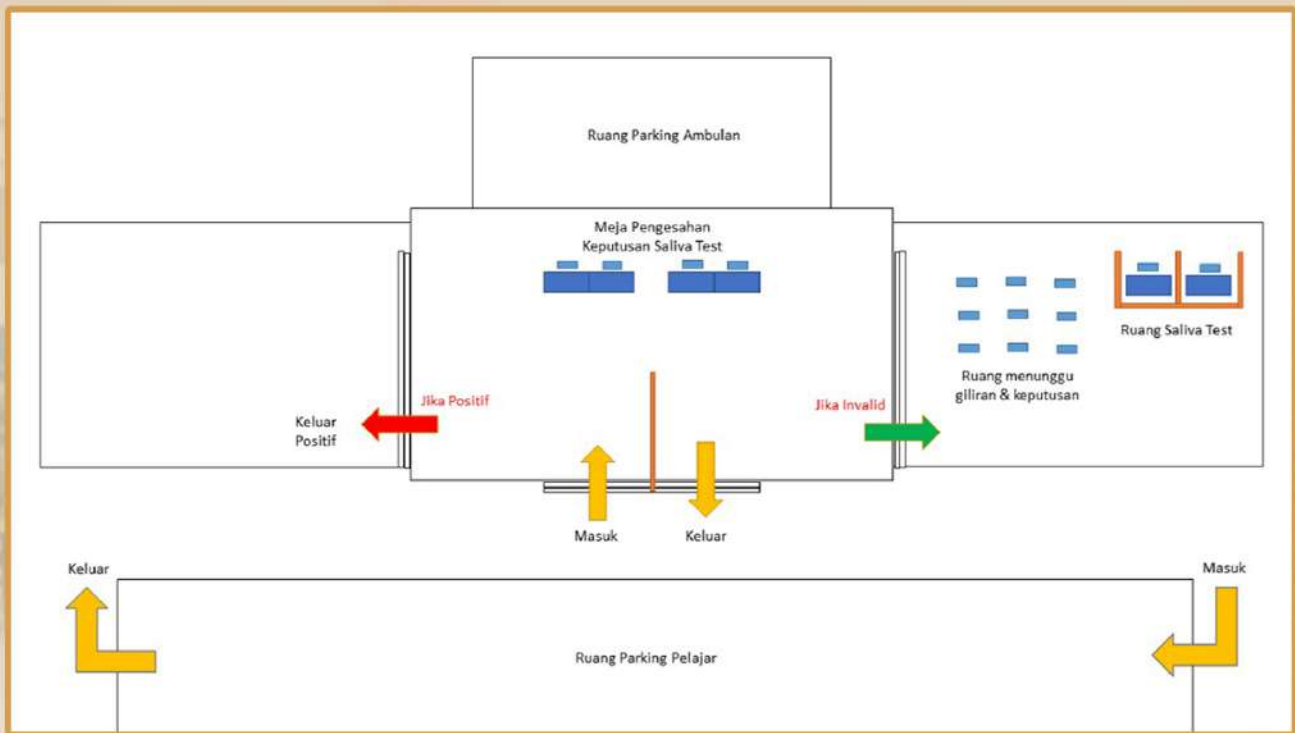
Ruang Parking Ambulan

Meja Pengesahan Keputusan Saliva Test

Ruang Saliva Test

Ruang menunggu giliran & keputusan

Keluar Positif

Jika Positif

Jika Invalid

Masuk

Keluar

Keluar

Masuk

Ruang Parking Pelajar